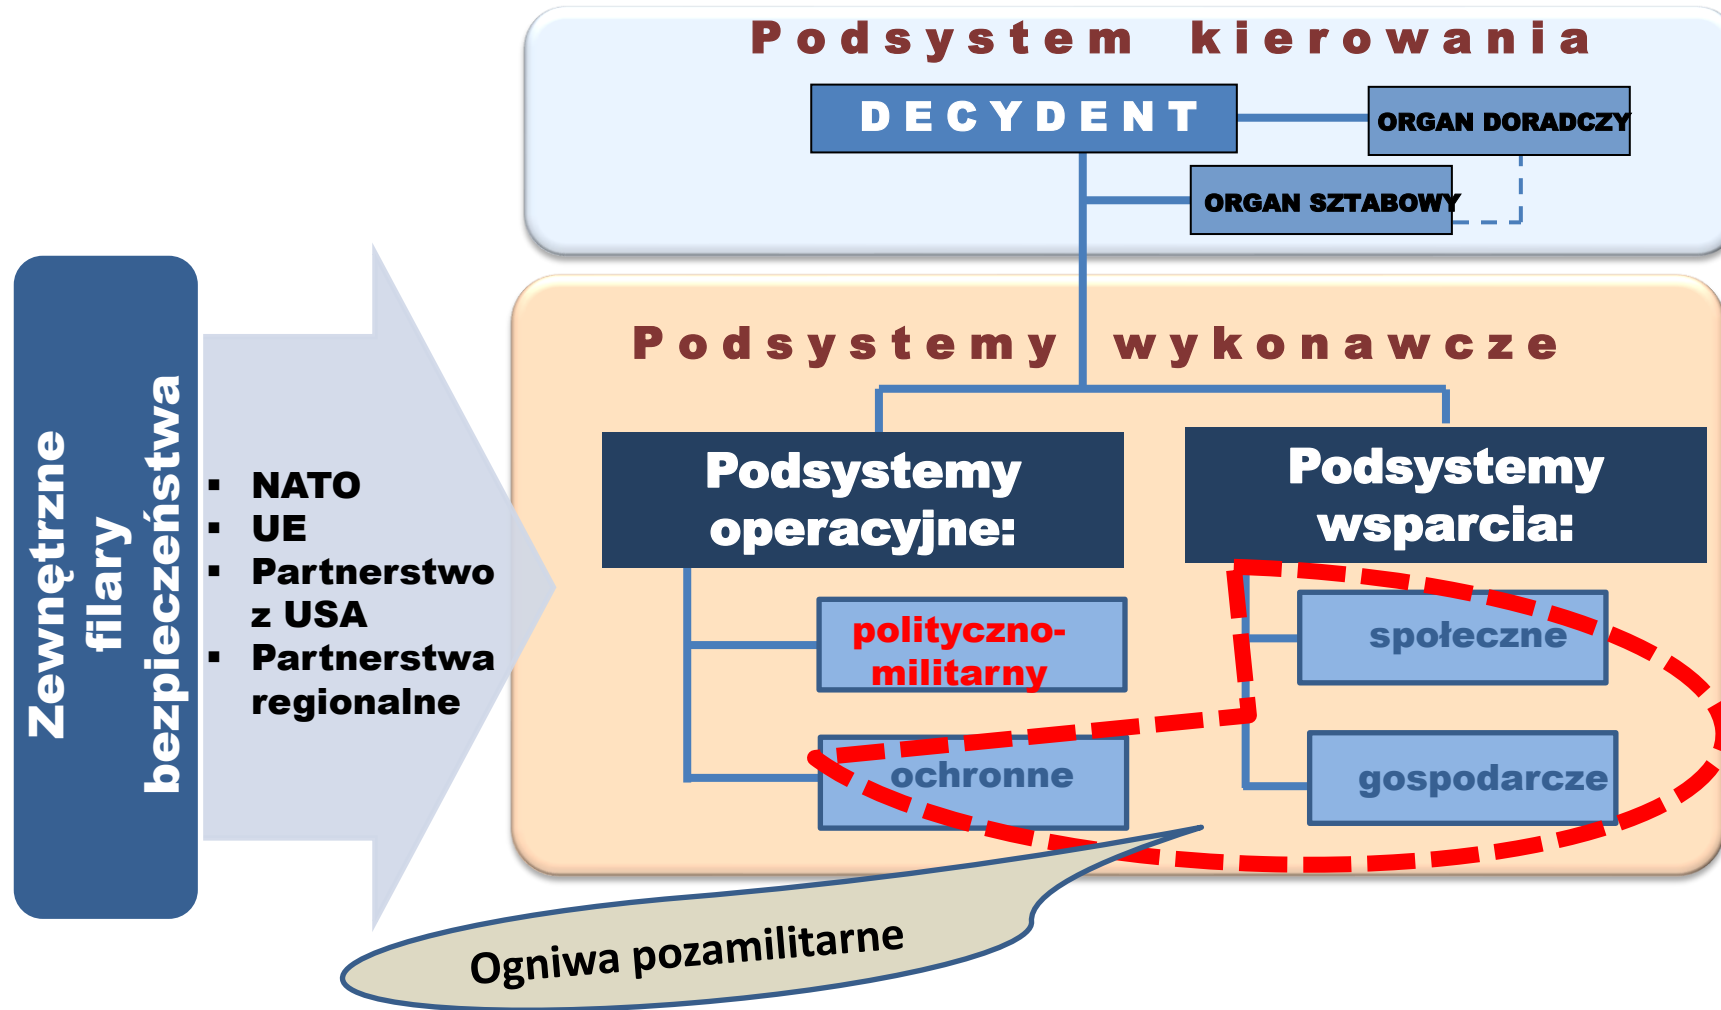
Zewnętrzne filary bezpieczeństwa

- NATO
- UE
- Partnerstwo z USA
- Partnerstwa regionalne

Podsystem kierowania

DECYDENT

ORGAN DORADCZY

ORGAN SZTABOWY

Podsystemy wykonawcze

Podsystemy operacyjne:

polityczno-militarny

ochronne

Podsystemy wsparcia:

społeczne

gospodarcze

Ogniwa pozamilitarne